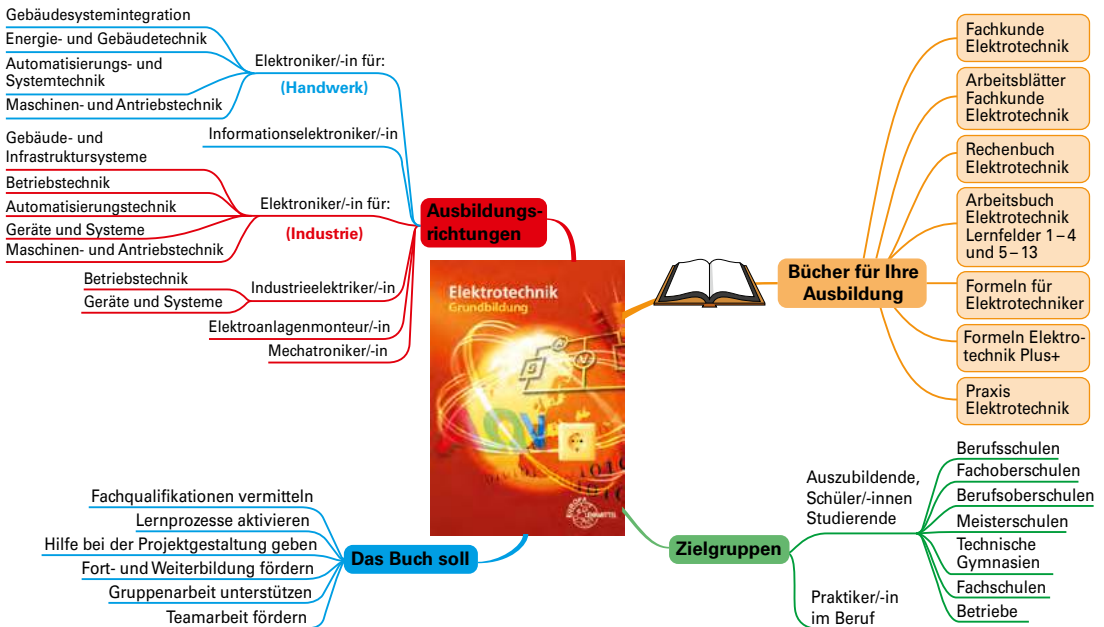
Gebäudesystemintegration
Energie- und Gebäudetechnik
Automatisierungs- und Systemtechnik
Maschinen- und Antriebstechnik

Elektroniker/-in für:
(Handwerk)

Informationselektroniker/-in

Gebäude- und Infrastruktursysteme
Betriebstechnik
Automatisierungstechnik
Geräte und Systeme
Maschinen- und Antriebstechnik

Elektroniker/-in für:
(Industrie)

Betriebstechnik
Geräte und Systeme

Industrieelektriker/-in
Elektroanlagenmonteur/-in
Mechatroniker/-in

Ausbildungsrichtungen

Elektrotechnik
Grundbildung

Fachkunde Elektrotechnik
Arbeitsblätter Fachkunde Elektrotechnik
Rechenbuch Elektrotechnik
Arbeitsbuch Elektrotechnik Lernfelder 1 – 4 und 5 – 13
Formeln für Elektrotechniker
Formeln Elektrotechnik Plus+
Praxis Elektrotechnik

Bücher für Ihre Ausbildung

Auszubildende, Schüler/-innen Studierende

Berufsschulen
Fachoberschulen
Berufsoberschulen
Meisterschulen
Technische Gymnasien
Fachschulen
Betriebe

Praktiker/-in im Beruf

Zielgruppen

Fachqualifikationen vermitteln
Lernprozesse aktivieren
Hilfe bei der Projektgestaltung geben
Fort- und Weiterbildung fördern
Gruppenarbeit unterstützen
Teamarbeit fördern

Das Buch soll